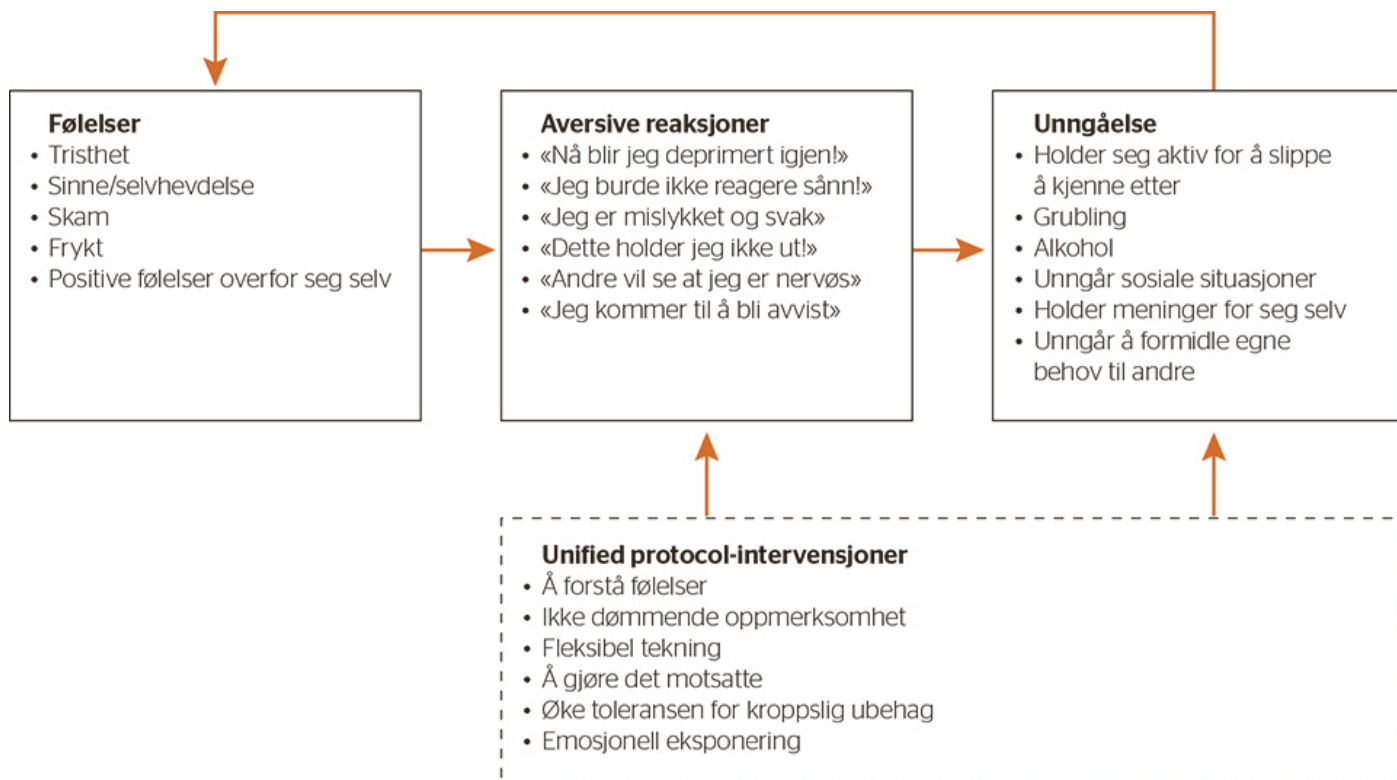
**Følelser**
- Tristhet
- Sinne/selvhevdelse
- Skam
- Frykt
- Positive følelser overfor seg selv

**Aversive reaksjoner**
- «Nå blir jeg deprimert igjen!»
- «Jeg burde ikke reagere sånn!»
- «Jeg er mislykket og svak»
- «Dette holder jeg ikke ut!»
- «Andre vil se at jeg er nervøs»
- «Jeg kommer til å bli avvist»

**Unngåelse**
- Holder seg aktiv for å slippe å kjenne etter
- Grubling
- Alkohol
- Unngår sosiale situasjoner
- Holder meninger for seg selv
- Unngår å formidle egne behov til andre

**Unified protocol-intervensjoner**
- Å forstå følelser
- Ikke dømmende oppmerksomhet
- Fleksibel tekning
- Å gjøre det motsatte
- Øke toleransen for kroppslig ubehag
- Emosjonell eksponering